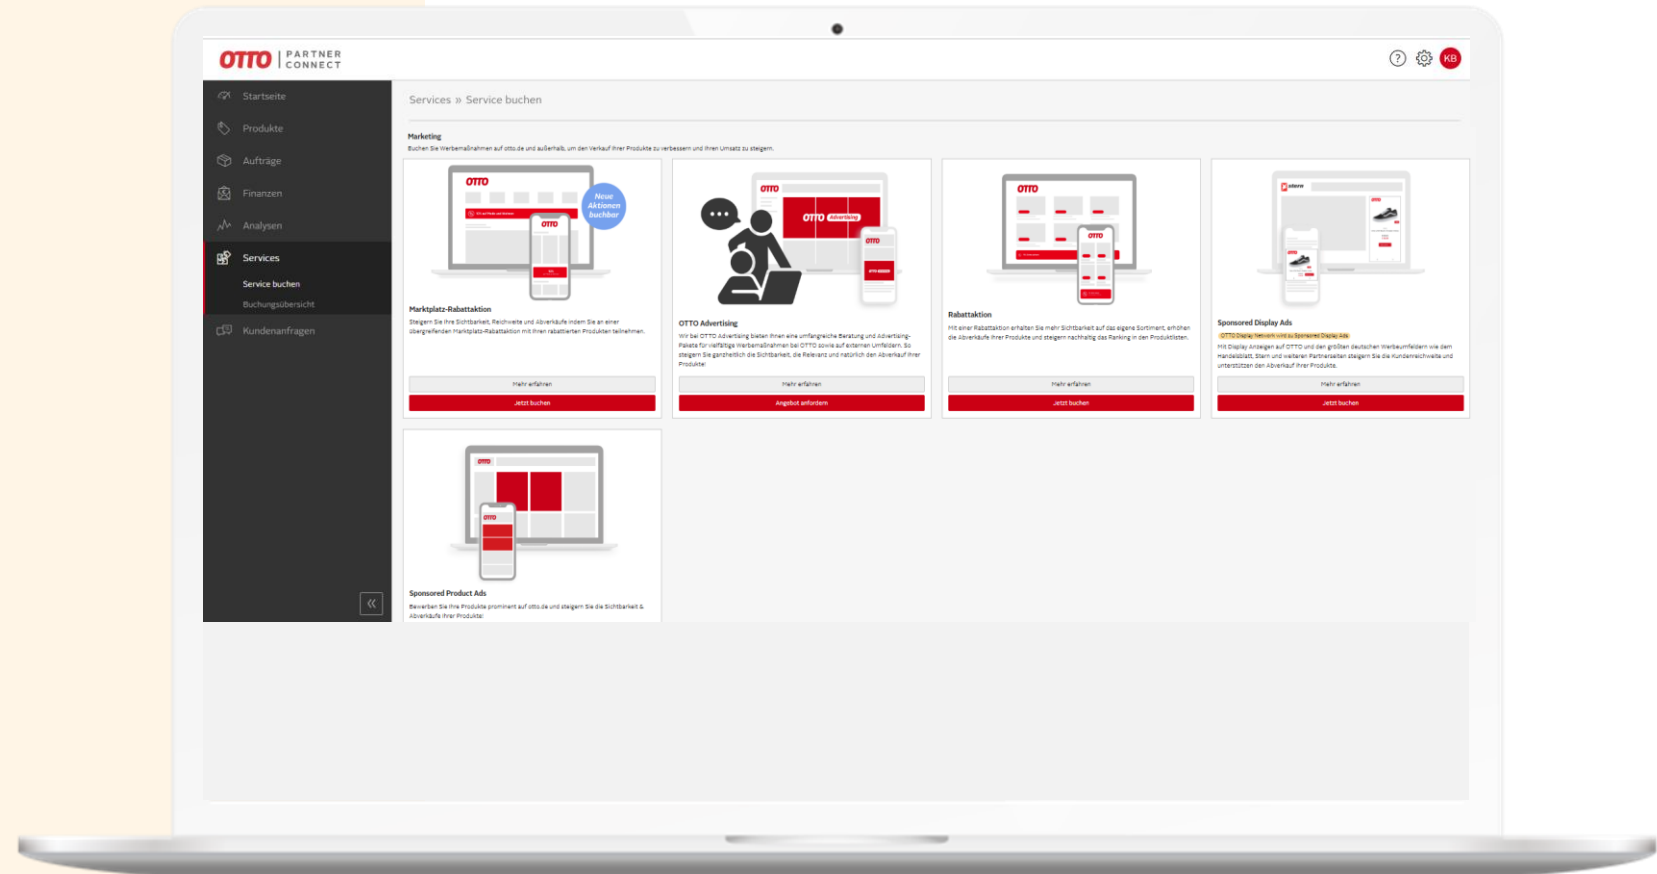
OTTO | PARTNER CONNECT

KB

Startseite
Produkte
Aufträge
Finanzen
Analysen
Services
Service buchen
Buchungsübersicht
Kundenanfragen

Services » Service buchen

Marketing
Buchen Sie Werbemaßnahmen auf otto.de und außerhalb, um den Verkauf Ihrer Produkte zu verbessern und Ihren Umsatz zu steigern.

OTTO
Neue Aktionen buchbar
OTTO

Marktplatz-Rabattaktion
Steigern Sie Ihre Sichtbarkeit, Reichweite und Abverkäufe indem Sie an einer übergreifenden Marktplatz-Rabattaktion mit Ihren rabattierten Produkten teilnehmen.
Mehr erfahren
Jetzt buchen

OTTO
OTTO Advertising
OTTO

OTTO Advertising
Wir bei OTTO Advertising bieten Ihnen eine umfangreiche Beratung und Advertising-Pakete für vielfältige Werbemaßnahmen bei OTTO sowie auf externen Umfeldern. So steigern Sie ganzheitlich die Sichtbarkeit, die Relevanz und natürlich den Abverkauf Ihrer Produkte!
Mehr erfahren
Angebot anfordern

OTTO
OTTO

Rabattaktion
Mit einer Rabattaktion erhalten Sie mehr Sichtbarkeit auf das eigene Sortiment, erhöhen die Abverkäufe Ihrer Produkte und steigern nachhaltig das Ranking in den Produktlisten.
Mehr erfahren
Jetzt buchen

Sponsored Display Ads
OTTO Display Network wird zu Sponsored Display Ads
Mit Display Anzeigen auf OTTO und den größten deutschen Werbeumfeldern wie dem Handelsblatt, Stern und weiteren Partnerseiten steigern Sie die Kundenreichweite und unterstützen den Abverkauf Ihrer Produkte.
Mehr erfahren
Jetzt buchen

OTTO
OTTO

Sponsored Product Ads
Bewerben Sie Ihre Produkte prominent auf otto.de und steigern Sie die Sichtbarkeit & Abverkäufe Ihrer Produkte.